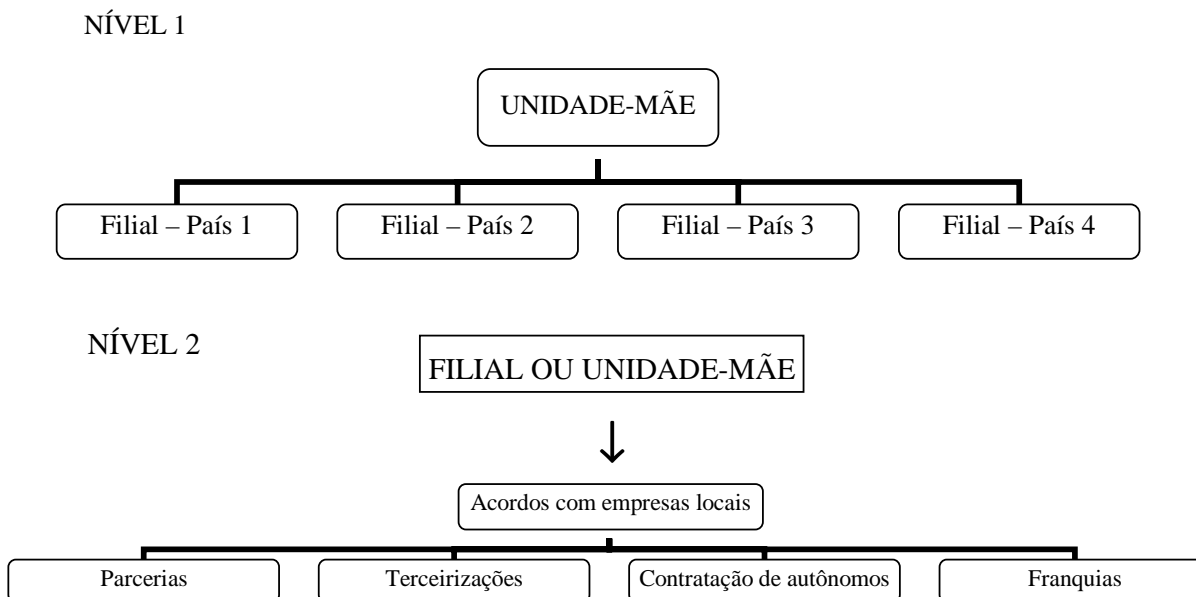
NÍVEL 1

UNIDADE-MÃE

Filial – País 1

Filial – País 2

Filial – País 3

Filial – País 4

NÍVEL 2

FILIAL OU UNIDADE-MÃE

↓

Acordos com empresas locais

Parcerias

Terceirizações

Contratação de autônomos

Franquias